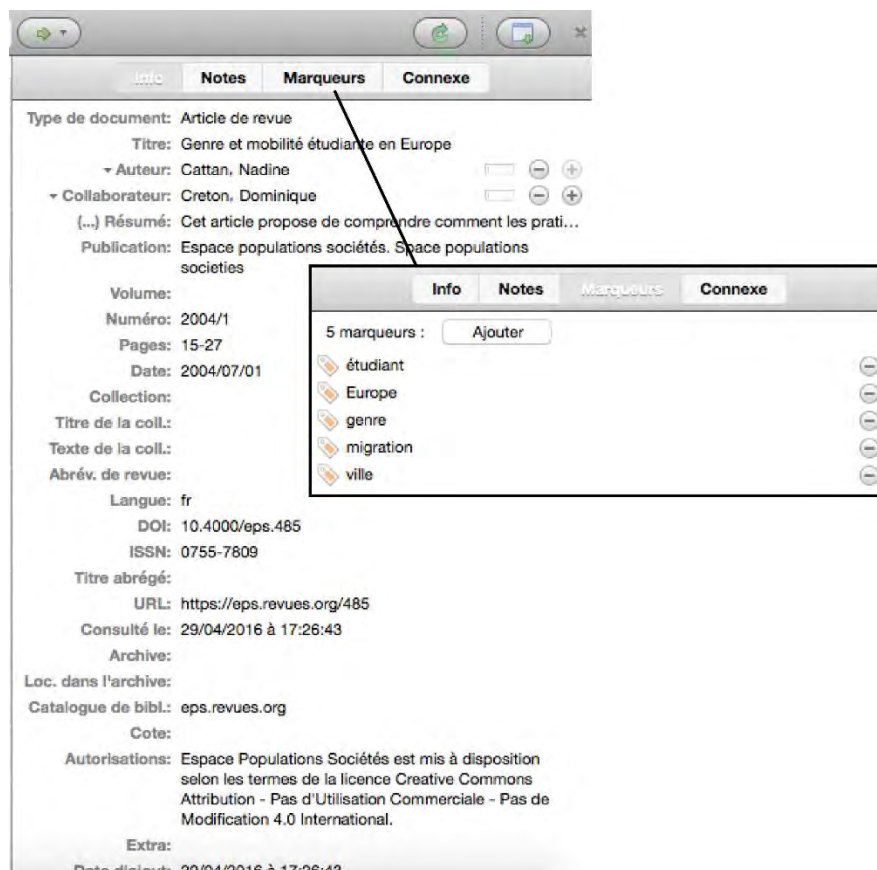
Info Notes Marqueurs Connexe

Type de document: Article de revue
Titre: Genre et mobilité étudiante en Europe
Auteur: Cattan, Nadine
Collaborateur: Creton, Dominique
(...) Résumé: Cet article propose de comprendre comment les prati...
Publication: Espace populations sociétés. Space populations societies
Volume:
Numéro: 2004/1
Pages: 15-27
Date: 2004/07/01
Collection:
Titre de la coll.:
Texte de la coll.:
Abrév. de revue:
Langue: fr
DOI: 10.4000/eps.485
ISSN: 0755-7809
Titre abrégé:
URL: https://eps.revues.org/485
Consulté le: 29/04/2016 à 17:26:43
Archive:
Loc. dans l'archive:
Catalogue de bibl.: eps.revues.org
Cote:
Autorisations: Espace Populations Sociétés est mis à disposition selon les termes de la licence Creative Commons Attribution - Pas d'Utilisation Commerciale - Pas de Modification 4.0 International.
Extra:
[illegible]

Info Notes Marqueurs Connexe
5 marqueurs : Ajouter
étudiant
Europe
genre
migration
ville